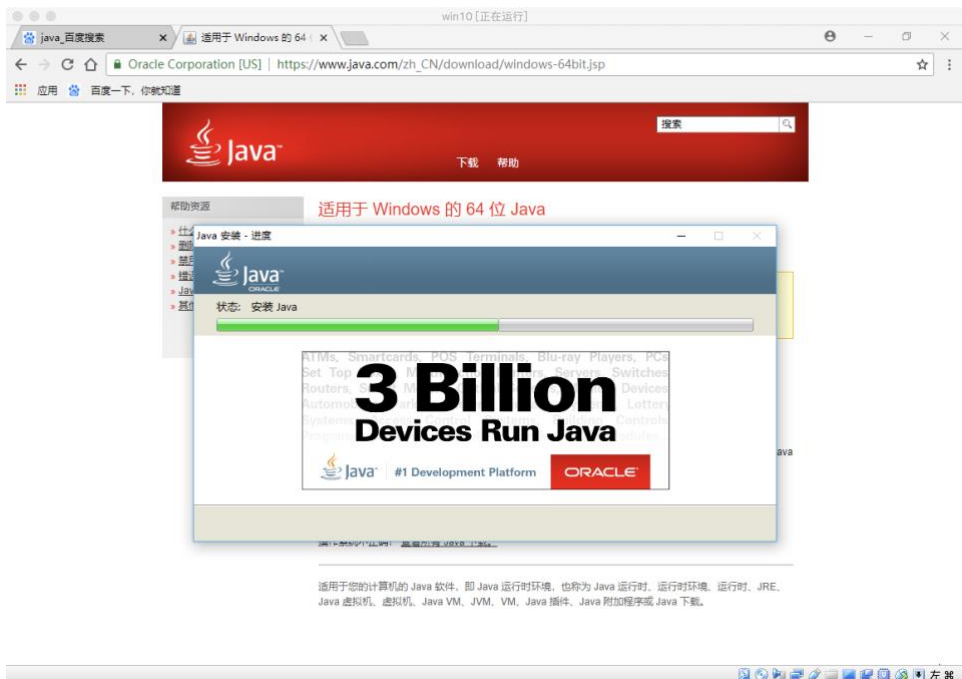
win10 [正在运行]

java_百度搜索 ×
适用于 Windows 的 64 ×

Oracle Corporation [US] | https://www.java.com/zh_CN/download/windows-64bit.jsp

应用 百度一下，你就知道

Java

搜索

下载 帮助

帮助资源

» 什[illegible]
» 删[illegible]
» 禁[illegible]
» 错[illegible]
» Jav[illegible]
» 其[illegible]

适用于 Windows 的 64 位 Java

Java 安装 - 进度

Java ORACLE

状态: 安装 Java

ATMs, Smartcards, POS Terminals, Blu-ray Players, PCs
Set Top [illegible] Servers, Switches
Routers, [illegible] Devices
Automo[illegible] Lottery
Systems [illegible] Controls
3 Billion
Devices Run Java
Java #1 Development Platform ORACLE

ava

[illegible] 查看所有 Java 下载。

适用于您的计算机的 Java 软件，即 Java 运行时环境，也称为 Java 运行时、运行时环境、运行时、JRE、Java 虚拟机、虚拟机、Java VM、JVM、VM、Java 插件、Java 附加程序或 Java 下载。

左 ⌘